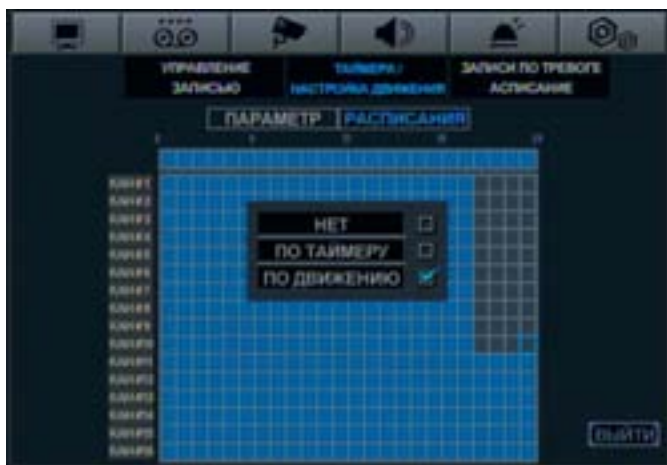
УПРАВЛЕНИЕ ЗАПИСЬЮ

ТАЙМЕРА / НАСТРОЙКА ДВИЖЕНИЯ

ЗАПИСИ ПО ТРЕВОГЕ АСПИСАНИЕ

ПАРАМЕТР РАСПИСАНИЯ

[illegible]

КАНАЛ1
КАНАЛ2
КАНАЛ3
КАНАЛ4
КАНАЛ5
КАНАЛ6
КАНАЛ7
КАНАЛ8
КАНАЛ9
КАНАЛ10
КАНАЛ11
КАНАЛ12
КАНАЛ13
КАНАЛ14
КАНАЛ15
КАНАЛ16

НЕТ
ПО ТАЙМЕРУ
ПО ДВИЖЕНИЮ

ВЫЙТИ